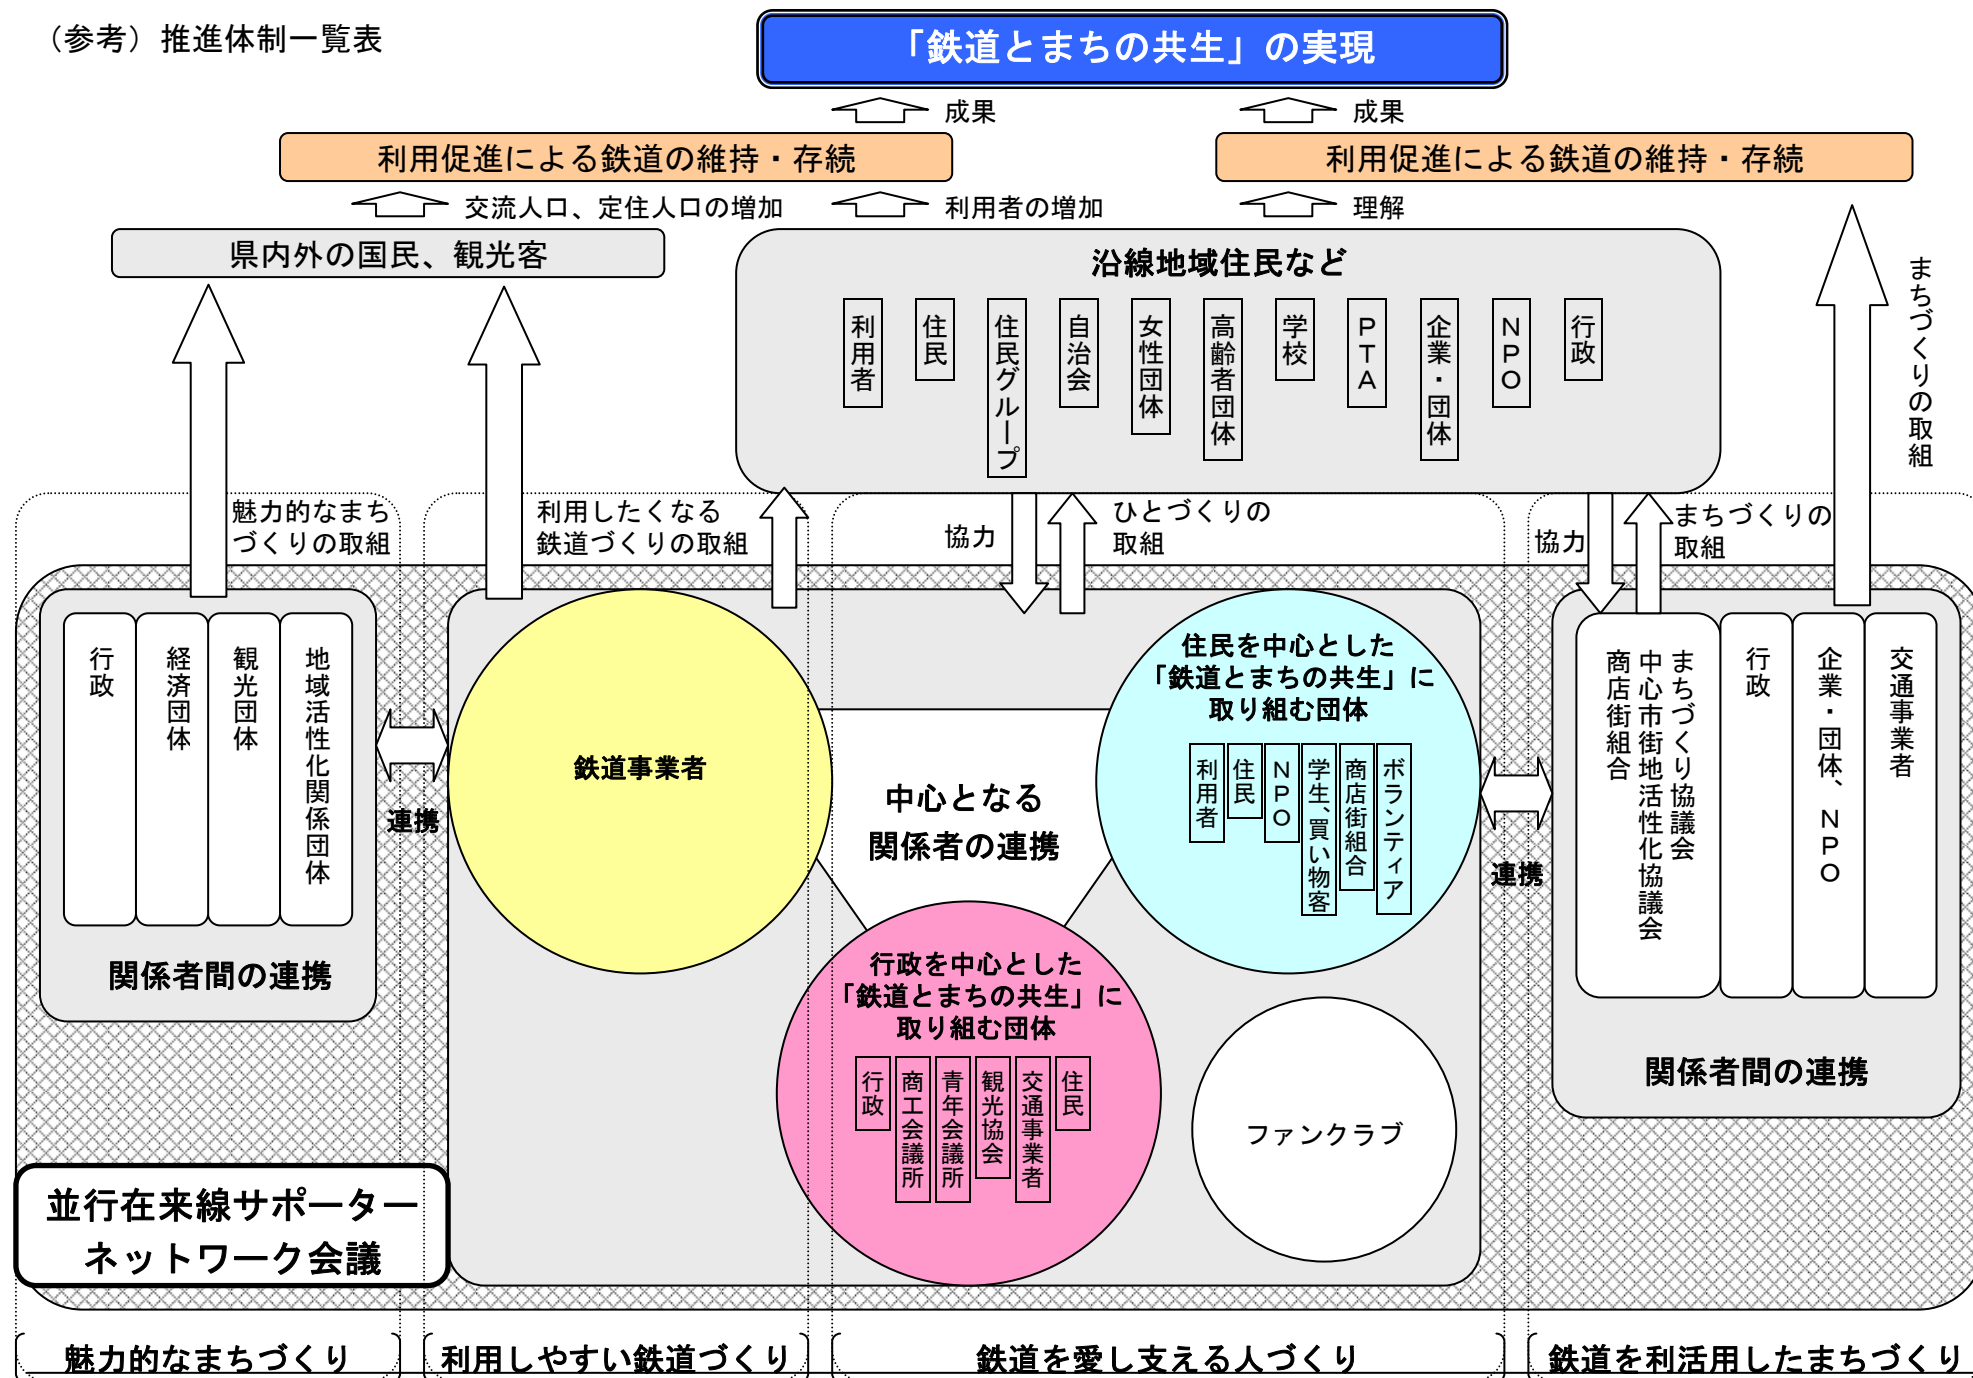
（参考）推進体制一覧表

「鉄道とまちの共生」の実現

成果

成果

利用促進による鉄道の維持・存続

利用促進による鉄道の維持・存続

交流人口、定住人口の増加

利用者の増加

理解

県内外の国民、観光客

沿線地域住民など

利用者

住民

住民グループ

自治会

女性団体

高齢者団体

学校

PTA

企業・団体

NPO

行政

まちづくりの取組

魅力的なまちづくりの取組

利用したくなる鉄道づくりの取組

協力

ひとづくりの取組

協力

まちづくりの取組

行政

経済団体

観光団体

地域活性化関係団体

関係者間の連携

連携

鉄道事業者

中心となる関係者の連携

住民を中心とした「鉄道とまちの共生」に取り組む団体

利用者

住民

NPO

学生、買い物客

商店街組合

ボランティア

行政を中心とした「鉄道とまちの共生」に取り組む団体

行政

商工会議所

青年会議所

観光協会

交通事業者

住民

ファンクラブ

連携

まちづくり協議会

中心市街地活性化協議会

商店街組合

行政

企業・団体、NPO

交通事業者

関係者間の連携

並行在来線サポーターネットワーク会議

魅力的なまちづくり

利用しやすい鉄道づくり

鉄道を愛し支える人づくり

鉄道を利活用したまちづくり